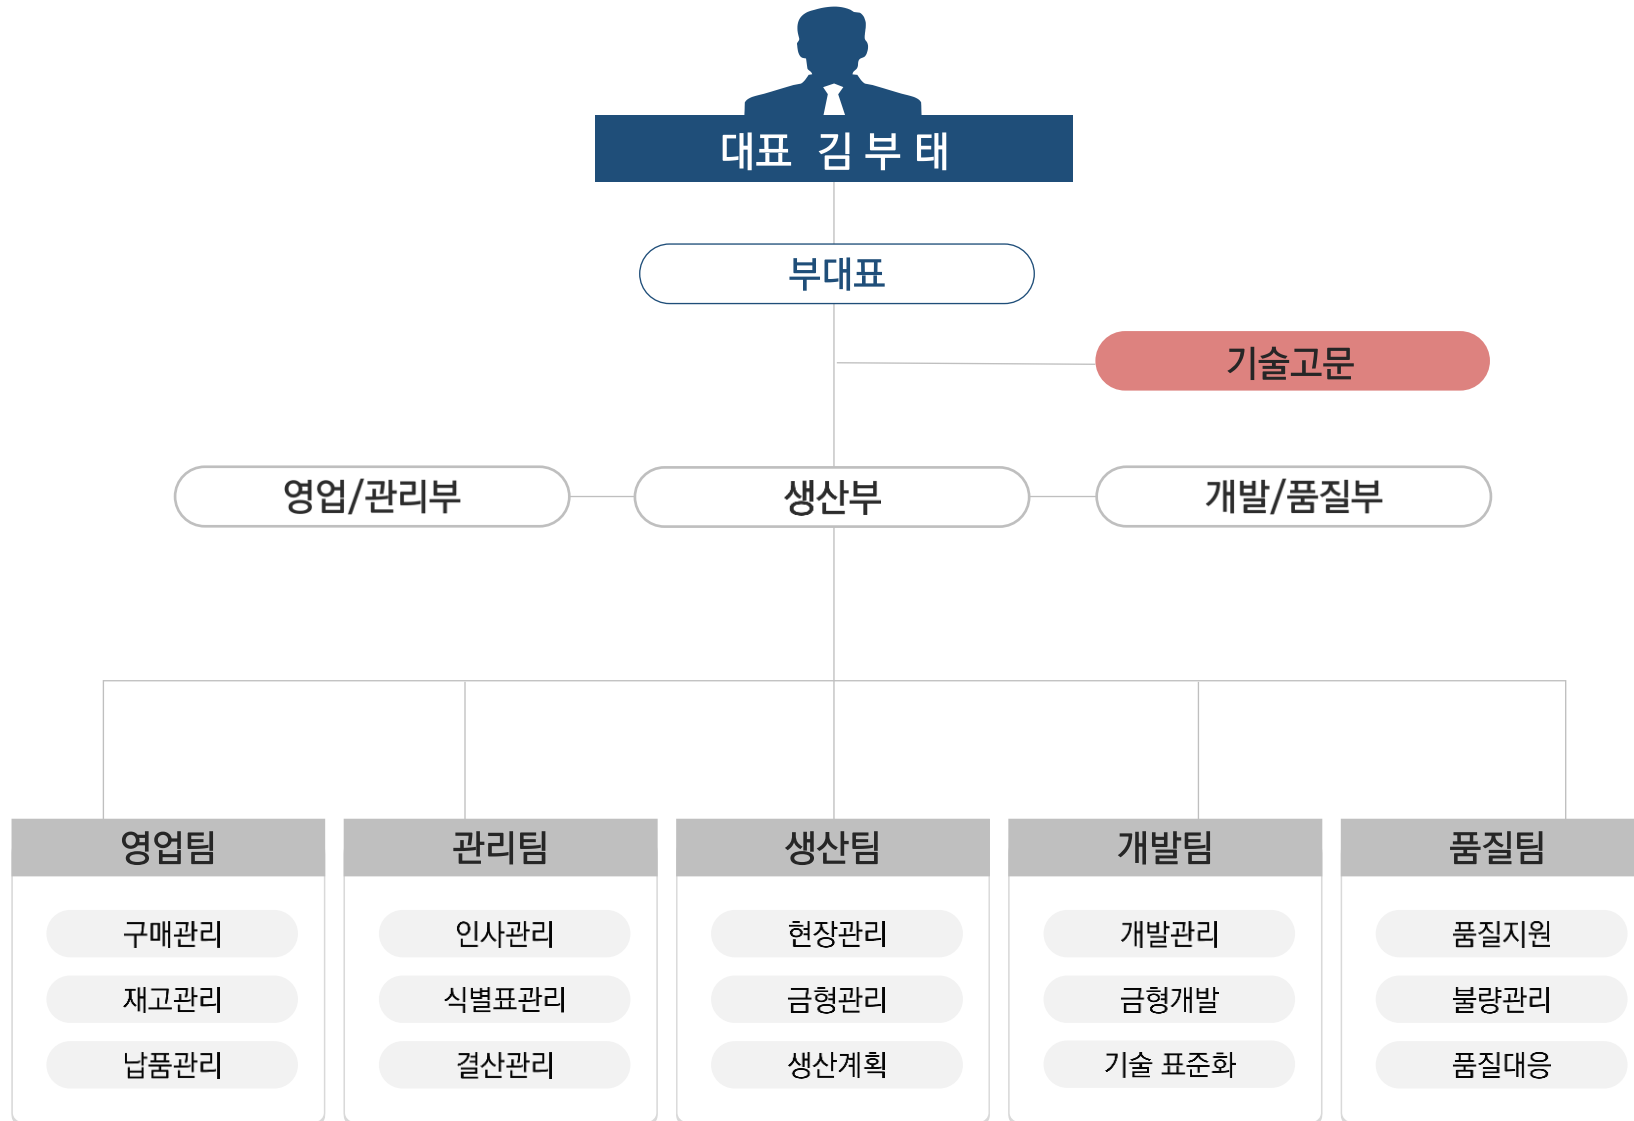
대표 김부태

부대표

기술고문

영업/관리부

생산부

개발/품질부

영업팀

구매관리

재고관리

납품관리

관리팀

인사관리

식별표관리

결산관리

생산팀

현장관리

금형관리

생산계획

개발팀

개발관리

금형개발

기술 표준화

품질팀

품질지원

불량관리

품질대응